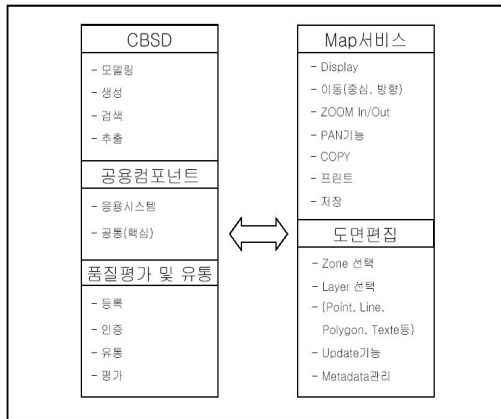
CBSD
- 모델링
- 생성
- 검색
- 추출

공용컴포넌트
- 응용시스템
- 공통(핵심)

품질평가 및 유통
- 등록
- 인증
- 유통
- 평가

Map서비스
- Display
- 이동(중심, 방향)
- ZOOM In/Out
- PAN기능
- COPY
- 프린트
- 저장

도면편집
- Zone 선택
- Layer 선택
- (Point, Line, Polygon, Texte등)
- Update기능
- Metadata관리